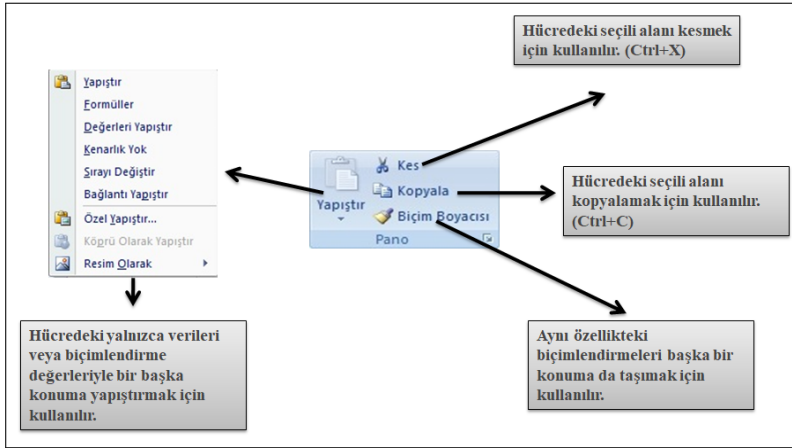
Hücredeki seçili alanı kesmek için kullanılır. (Ctrl+X)

Yapıştır
Formüller
Değerleri Yapıştır
Kenarlık Yok
Sırayı Değiştir
Bağlantı Yapıştır
Özel Yapıştır...
Köprü Olarak Yapıştır
Resim Olarak

Yapıştır
Kes
Kopyala
Biçim Boyacısı
Pano

Hücredeki seçili alanı kopyalamak için kullanılır. (Ctrl+C)

Hücredeki yalnızca verileri veya biçimlendirme değerleriyle bir başka konuma yapıştırmak için kullanılır.

Aynı özellikteki biçimlendirmeleri başka bir konuma da taşımak için kullanılır.